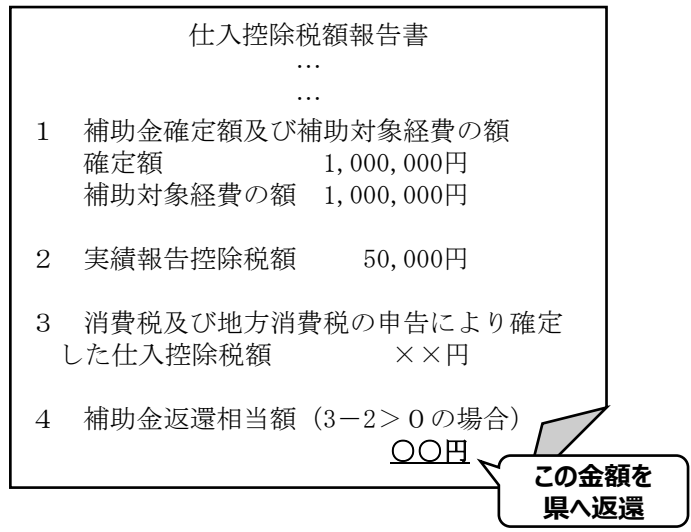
仕入控除税額報告書
…
…

1　補助金確定額及び補助対象経費の額
確定額　1,000,000円
補助対象経費の額　1,000,000円

2　実績報告控除税額　50,000円

3　消費税及び地方消費税の申告により確定した仕入控除税額　××円

4　補助金返還相当額（3－2＞0の場合）
〇〇円

この金額を
県へ返還